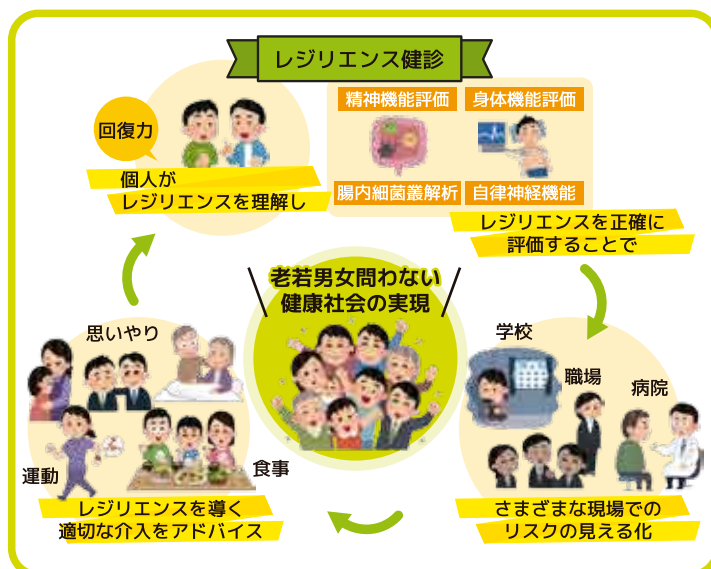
レジリエンス健診

回復力

個人が
レジリエンスを理解し

精神機能評価
身体機能評価
腸内細菌叢解析
自律神経機能

レジリエンスを正確に
評価することで

老若男女問わない
健康社会の実現

学校
職場
病院

さまざまな現場での
リスクの見える化

思いやり
運動
食事

レジリエンスを導く
適切な介入をアドバイス